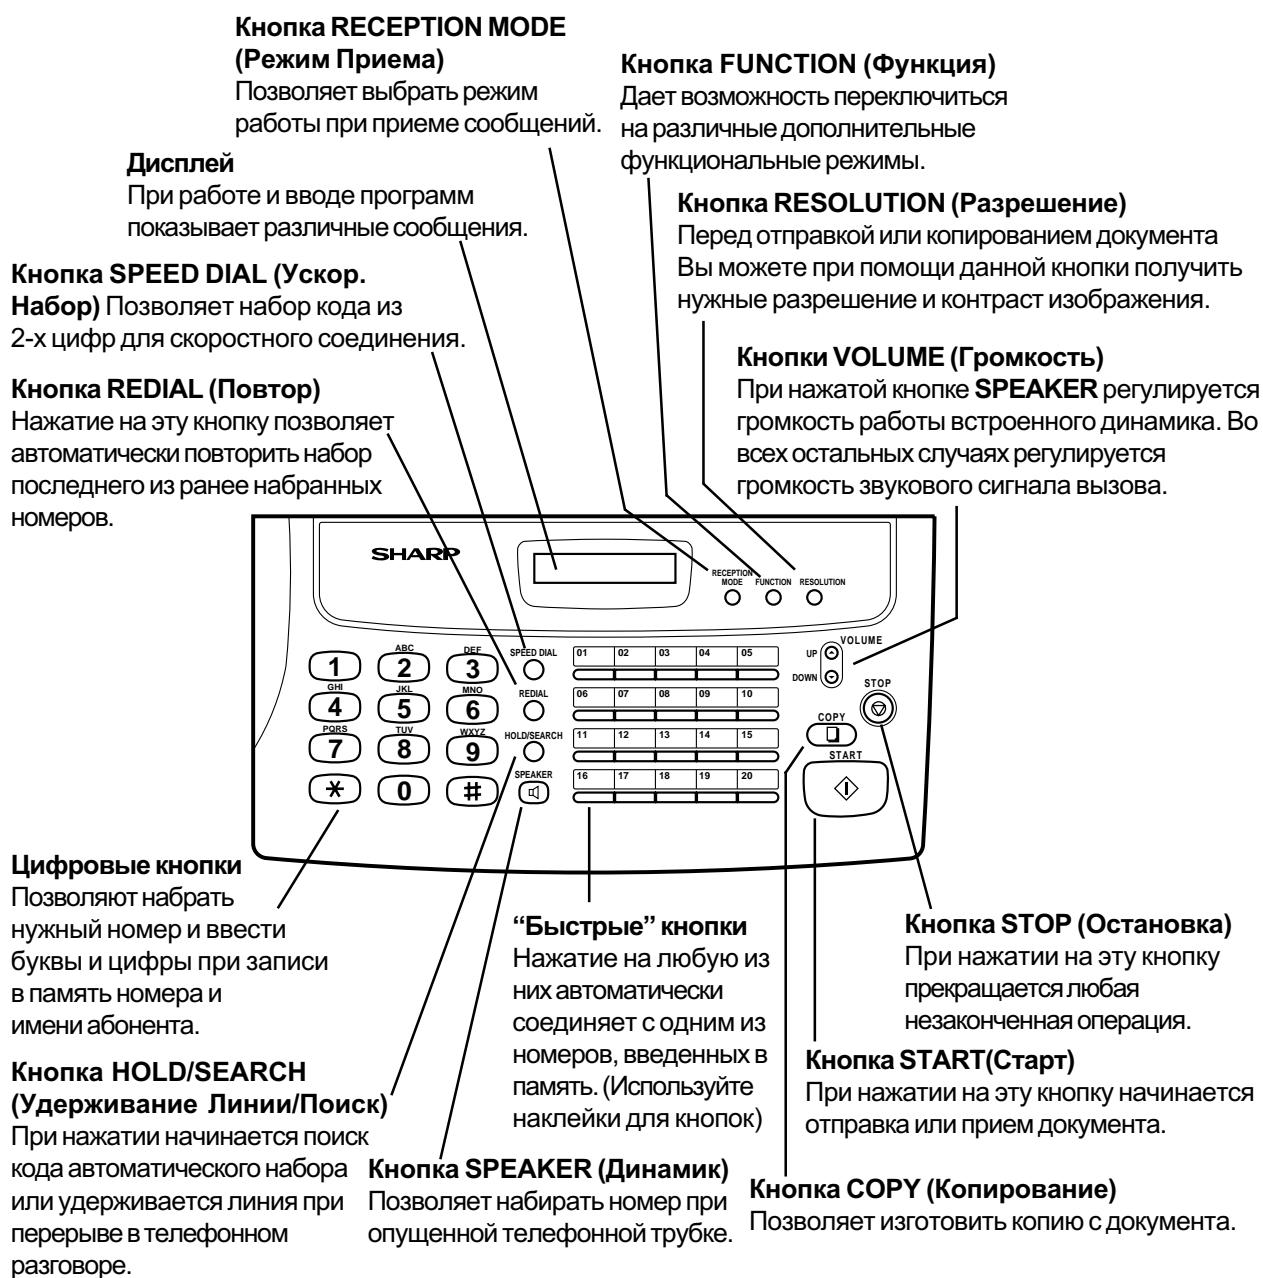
**Кнопка RECEPTION MODE (Режим Приема)**
Позволяет выбрать режим работы при приеме сообщений.

**Кнопка FUNCTION (Функция)**
Дает возможность переключиться на различные дополнительные функциональные режимы.

**Дисплей**
При работе и вводе программ показывает различные сообщения.

**Кнопка RESOLUTION (Разрешение)**
Перед отправкой или копированием документа Вы можете при помощи данной кнопки получить нужные разрешение и контраст изображения.

**Кнопка SPEED DIAL (Ускор. Набор)** Позволяет набор кода из 2-х цифр для скоростного соединения.

**Кнопки VOLUME (Громкость)**
При нажатой кнопке **SPEAKER** регулируется громкость работы встроенного динамика. Во всех остальных случаях регулируется громкость звукового сигнала вызова.

**Кнопка REDIAL (Повтор)**
Нажатие на эту кнопку позволяет автоматически повторить набор последнего из ранее набранных номеров.

SHARP

RECEPTION MODE FUNCTION RESOLUTION

VOLUME UP DOWN

STOP

COPY

START

SPEED DIAL

REDIAL

HOLD/SEARCH

SPEAKER

1 ABC 2 DEF 3 GHI 4 JKL 5 MNO 6 PQRS 7 TUV 8 WXYZ 9 ∗ 0 #

| 01 | 02 | 03 | 04 | 05 |
|---|---|---|---|---|
| 06 | 07 | 08 | 09 | 10 |
| 11 | 12 | 13 | 14 | 15 |
| 16 | 17 | 18 | 19 | 20 |

**Цифровые кнопки**
Позволяют набрать нужный номер и ввести буквы и цифры при записи в память номера и имени абонента.

**“Быстрые” кнопки**
Нажатие на любую из них автоматически соединяет с одним из номеров, введенных в память. (Используйте наклейки для кнопок)

**Кнопка STOP (Остановка)**
При нажатии на эту кнопку прекращается любая незаконченная операция.

**Кнопка HOLD/SEARCH (Удерживание Линии/Поиск)**
При нажатии начинается поиск кода автоматического набора или удерживается линия при перерыве в телефонном разговоре.

**Кнопка START(Старт)**
При нажатии на эту кнопку начинается отправка или прием документа.

**Кнопка SPEAKER (Динамик)**
Позволяет набирать номер при опущенной телефонной трубке.

**Кнопка COPY (Копирование)**
Позволяет изготовить копию с документа.